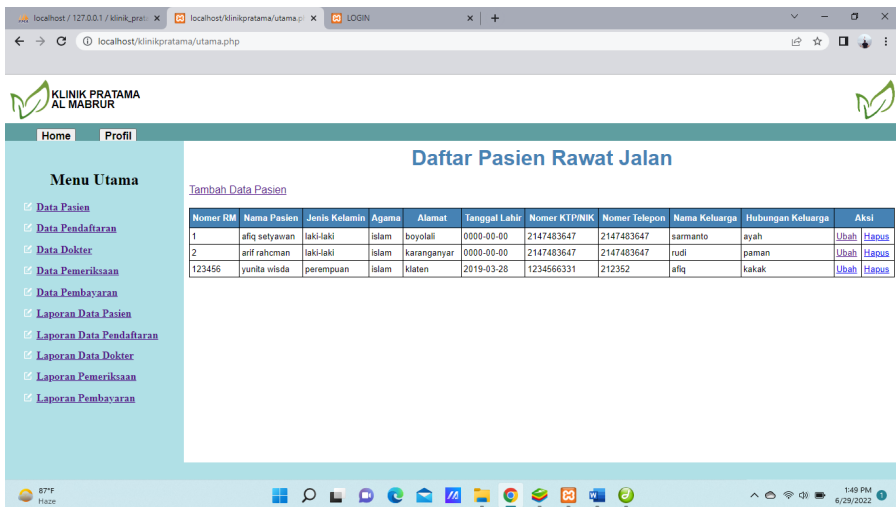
localhost / 127.0.0.1 / klinik_prat ×
localhost/klinikpratama/utama.p ×
LOGIN ×
+

localhost/klinikpratama/utama.php

KLINIK PRATAMA
AL MABRUR

Home
Profil

Menu Utama

Data Pasien
Data Pendaftaran
Data Dokter
Data Pemeriksaan
Data Pembayaran
Laporan Data Pasien
Laporan Data Pendaftaran
Laporan Data Dokter
Laporan Pemeriksaan
Laporan Pembayaran

Daftar Pasien Rawat Jalan

Tambah Data Pasien

| Nomer RM | Nama Pasien | Jenis Kelamin | Agama | Alamat | Tanggal Lahir | Nomer KTP/NIK | Nomer Telepon | Nama Keluarga | Hubungan Keluarga | Aksi | |
|---|---|---|---|---|---|---|---|---|---|---|---|
| 1 | afiq setyawan | laki-laki | islam | boyolali | 0000-00-00 | 2147483647 | 2147483647 | sarmanto | ayah | Ubah | Hapus |
| 2 | arif rahcman | laki-laki | islam | karanganyar | 0000-00-00 | 2147483647 | 2147483647 | rudi | paman | Ubah | Hapus |
| 123456 | yunita wisda | perempuan | islam | klaten | 2019-03-28 | 1234566331 | 212352 | afiq | kakak | Ubah | Hapus |

87°F
Haze

1:49 PM
6/29/2022